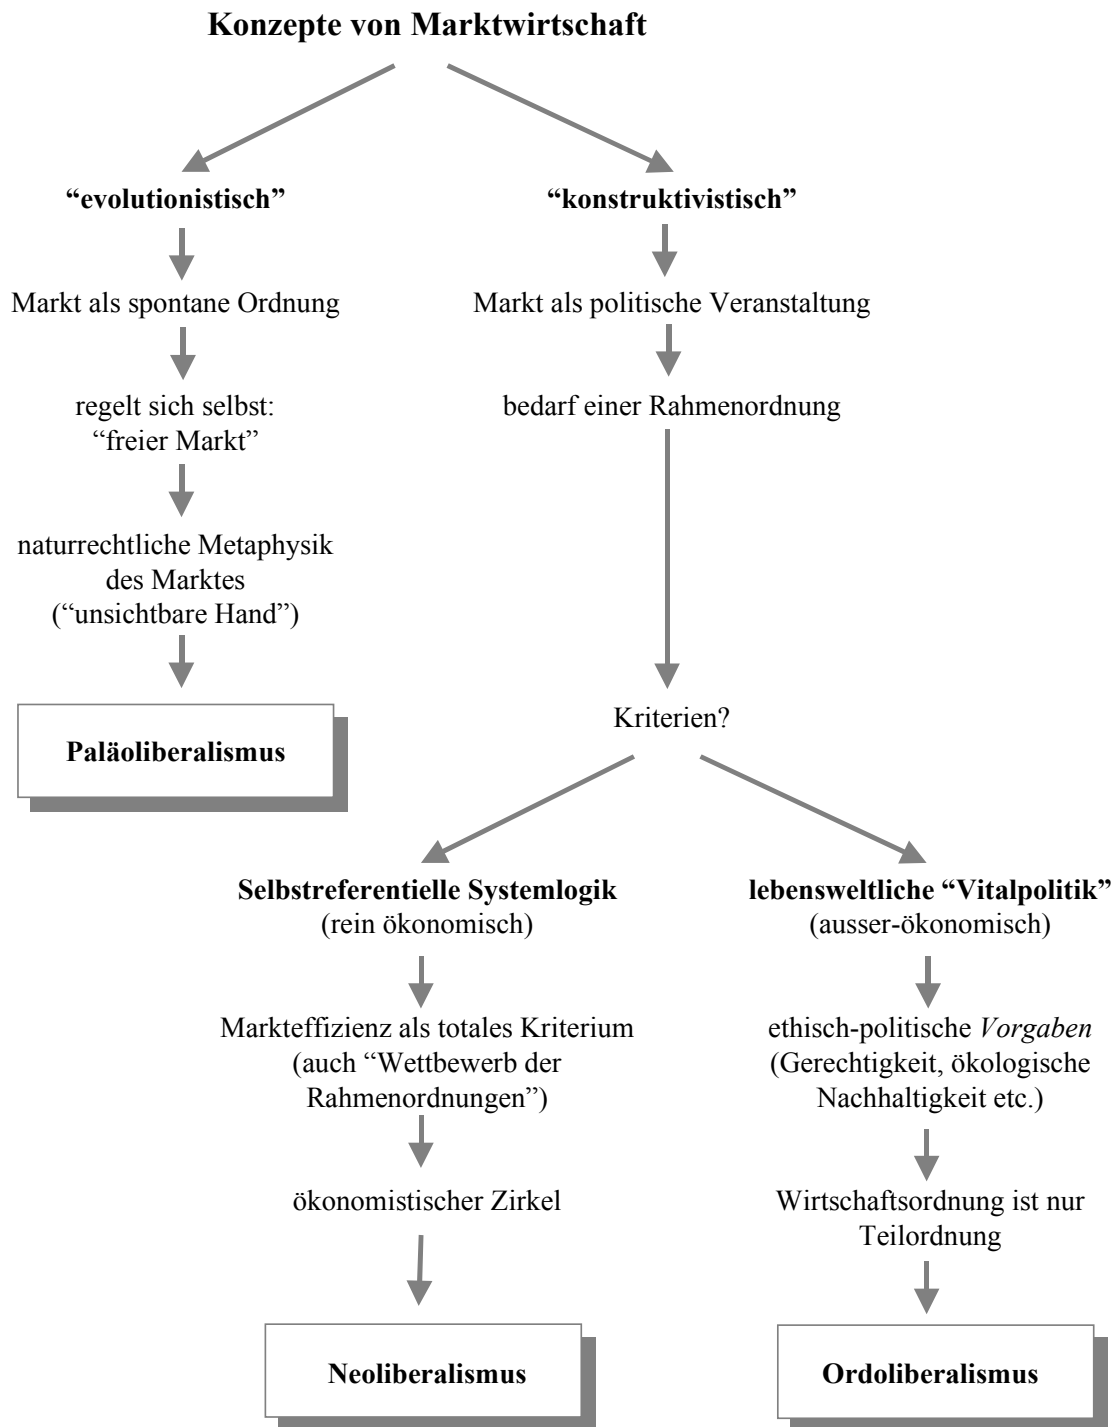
**Konzepte von Marktwirtschaft**

**“evolutionistisch”**

Markt als spontane Ordnung

regelt sich selbst: “freier Markt”

naturrechtliche Metaphysik des Marktes (“unsichtbare Hand”)

**Paläoliberalismus**

**“konstruktivistisch”**

Markt als politische Veranstaltung

bedarf einer Rahmenordnung

Kriterien?

**Selbstreferentielle Systemlogik**
(rein ökonomisch)

Markteffizienz als totales Kriterium (auch “Wettbewerb der Rahmenordnungen”)

ökonomistischer Zirkel

**Neoliberalismus**

**lebensweltliche “Vitalpolitik”**
(ausser-ökonomisch)

ethisch-politische *Vorgaben* (Gerechtigkeit, ökologische Nachhaltigkeit etc.)

Wirtschaftsordnung ist nur Teilordnung

**Ordoliberalismus**